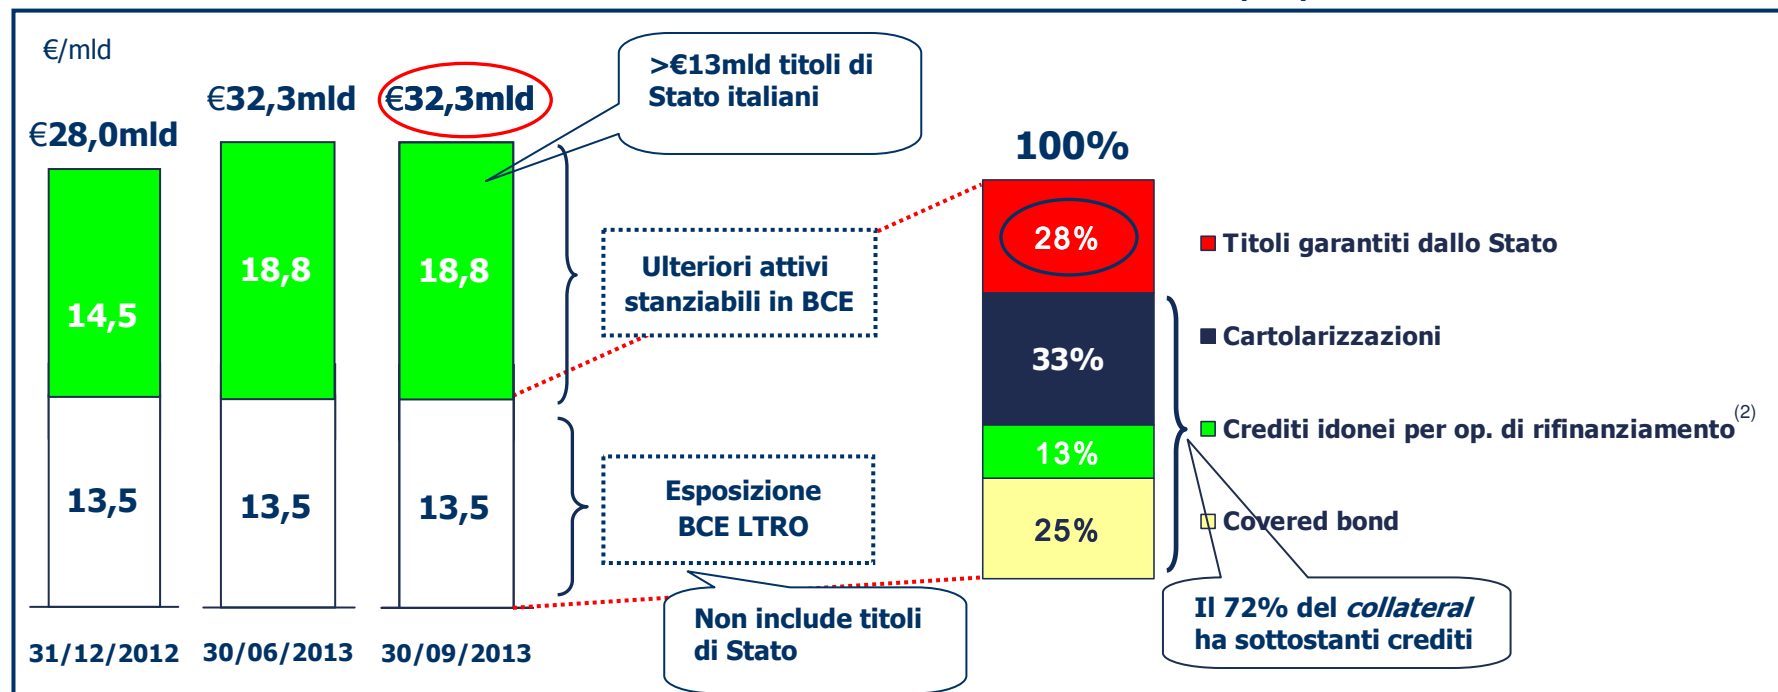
€/mld

€28,0mld

€32,3mld

€32,3mld

>€13mld titoli di Stato italiani

14,5

18,8

18,8

13,5

13,5

13,5

Ulteriori attivi stanziabili in BCE

Esposizione BCE LTRO

Non include titoli di Stato

31/12/2012 30/06/2013 30/09/2013

100%

28%

33%

13%

25%

Titoli garantiti dallo Stato

Cartolarizzazioni

Crediti idonei per op. di rifinanziamento$^{(2)}$

Covered bond

Il 72% del *collateral* ha sottostanti crediti